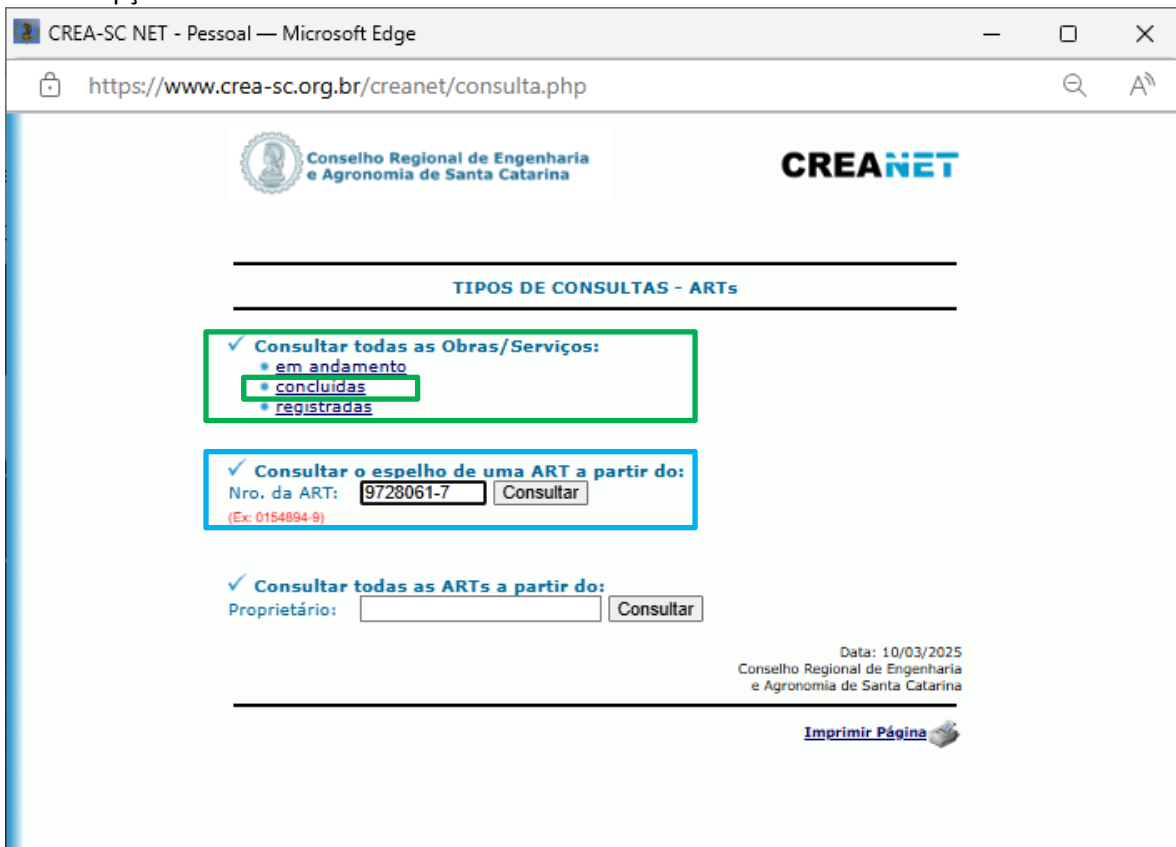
CREA-SC NET - Pessoal — Microsoft Edge

https://www.crea-sc.org.br/creanet/consulta.php

Conselho Regional de Engenharia e Agronomia de Santa Catarina

CREANET

TIPOS DE CONSULTAS - ARTs

✓ Consultar todas as Obras/Serviços:
• em andamento
• concluídas
• registradas

✓ Consultar o espelho de uma ART a partir do:
Nro. da ART: 9728061-7 Consultar
(Ex: 0154894-9)

✓ Consultar todas as ARTs a partir do:
Proprietário: Consultar

Data: 10/03/2025
Conselho Regional de Engenharia e Agronomia de Santa Catarina

Imprimir Página